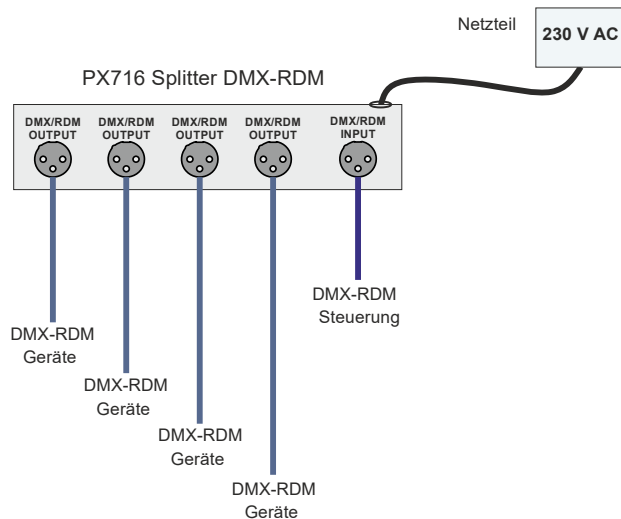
Netzteil

230 V AC

PX716 Splitter DMX-RDM

DMX/RDM OUTPUT

DMX/RDM OUTPUT

DMX/RDM OUTPUT

DMX/RDM OUTPUT

DMX/RDM INPUT

DMX-RDM Steuerung

DMX-RDM Geräte

DMX-RDM Geräte

DMX-RDM Geräte

DMX-RDM Geräte